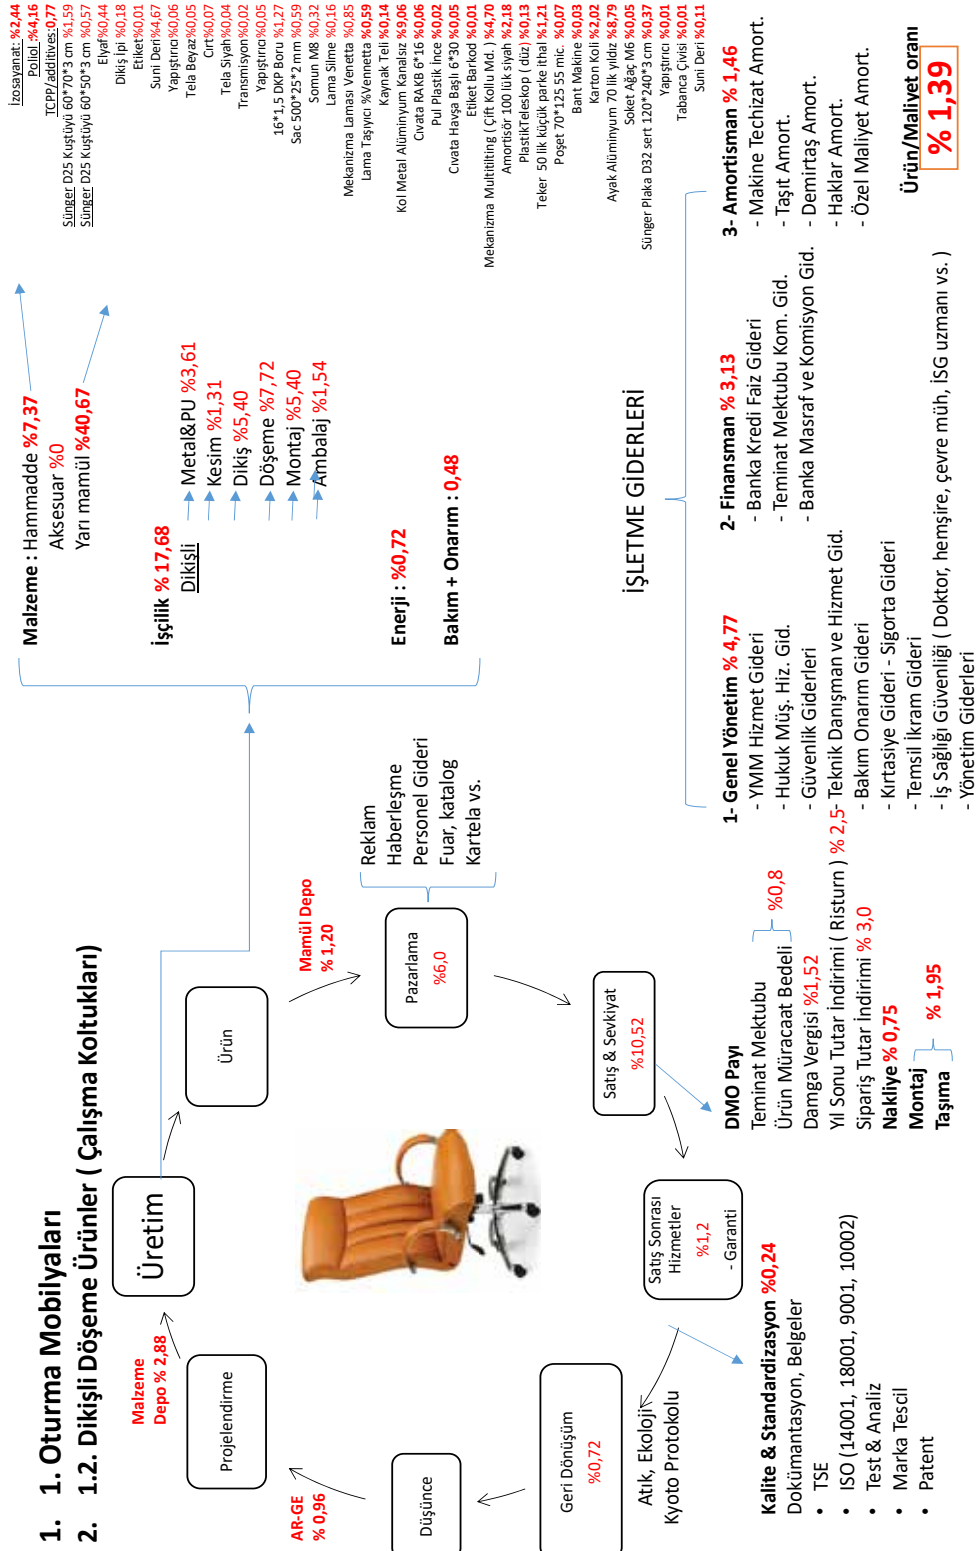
1. 1. Oturma Mobilyaları
2. 1.2. Dikişli Döşeme Ürünler ( Çalışma Koltukları)

AR-GE
% 0,96

Düşünce

Malzeme
Depo % 2,88

Projelendirme

Üretim

Ürün

Mamül Depo
% 1,20

Pazarlama
%6,0

Reklam
Haberleşme
Personel Gideri
Fuar, katalog
Kartela vs.

Satış & Sevkiyat
%10,52

Satış Sonrası Hizmetler
%1,2
- Garanti

Geri Dönüşüm
%0,72

Atık, Ekoloji
Kyoto Protokolu

Kalite & Standardizasyon %0,24
Dokümantasyon, Belgeler
• TSE
• ISO (14001, 18001, 9001, 10002)
• Test & Analiz
• Marka Tescil
• Patent

DMO Payı
Teminat Mektubu
Ürün Müracaat Bedeli
Damga Vergisi %1,52
Yıl Sonu Tutar İndirimi ( Risturn ) % 2,5
Sipariş Tutar İndirimi % 3,0
Nakliye % 0,75
Montaj
Taşıma
%0,8
% 1,95

Malzeme : Hammadde %7,37
Aksesuar %0
Yarı mamül %40,67

İşçilik % 17,68
Dikişli
Metal&PU %3,61
Kesim %1,31
Dikiş %5,40
Döşeme %7,72
Montaj %5,40
Ambalaj %1,54

Enerji : %0,72

Bakım + Onarım : 0,48

İzosyanat: %2,44
Poliol %4,16
TCPP/additives:0,77
Sünger D25 Kuştüyü 60*70*3 cm %1,59
Sünger D25 Kuştüyü 60*50*3 cm %0,57
Elyaf%0,44
Dikiş İpi %0,18
Etiket%0,01
Suni Deri%4,67
Yapıştırıcı%0,06
Tela Beyaz%0,05
Cırt%0,07
Tela Siyah%0,04
Transmisyon%0,02
Yapıştırıcı%0,05
16*1,5 DKP Boru %1,27
Sac 500*25*2 mm %0,59
Somun M8 %0,32
Lama Silme %0,16
Mekanizma Laması Venetta %0,85
Lama Taşıyıcı %Vennetta %0,59
Kaynak Teli %0,14
Kol Metal Alüminyum Kanalsız %9,06
Civata RAKB 6*16 %0,06
Pul Plastik İnce %0,02
Cıvata Havşa Başlı 6*30 %0,05
Etiket Barkod %0,01
Mekanizma Multitilting ( Çift Kollu Md. ) %4,70
Amortisör 100 lük siyah %2,18
PlastikTeleskop ( düz) %0,13
Teker 50 lik küçük parke ithal %1,21
Poşet 70*125 55 mic. %0,07
Bant Makine %0,03
Karton Koli %2,02
Ayak Alüminyum 70 lik yıldız %8,79
Soket Ağaç M6 %0,05
Sünger Plaka D32 sert 120*240*3 cm %0,37
Yapıştırıcı %0,01
Tabanca Çivisi %0,01
Suni Deri %0,11

İŞLETME GİDERLERİ

1- Genel Yönetim % 4,77
- YMM Hizmet Gideri
- Hukuk Müş. Hiz. Gid.
- Güvenlik Giderleri
- Teknik Danışman ve Hizmet Gid.
- Bakım Onarım Gideri
- Kırtasiye Gideri - Sigorta Gideri
- Temsil İkram Gideri
- İş Sağlığı Güvenliği ( Doktor, hemşire, çevre müh, İSG uzmanı vs. )
- Yönetim Giderleri

2- Finansman % 3,13
- Banka Kredi Faiz Gideri
- Teminat Mektubu Kom. Gid.
- Banka Masraf ve Komisyon Gid.

3- Amortisman % 1,46
- Makine Techizat Amort.
- Taşıt Amort.
- Demirtaş Amort.
- Haklar Amort.
- Özel Maliyet Amort.

Ürün/Maliyet oranı
% 1,39